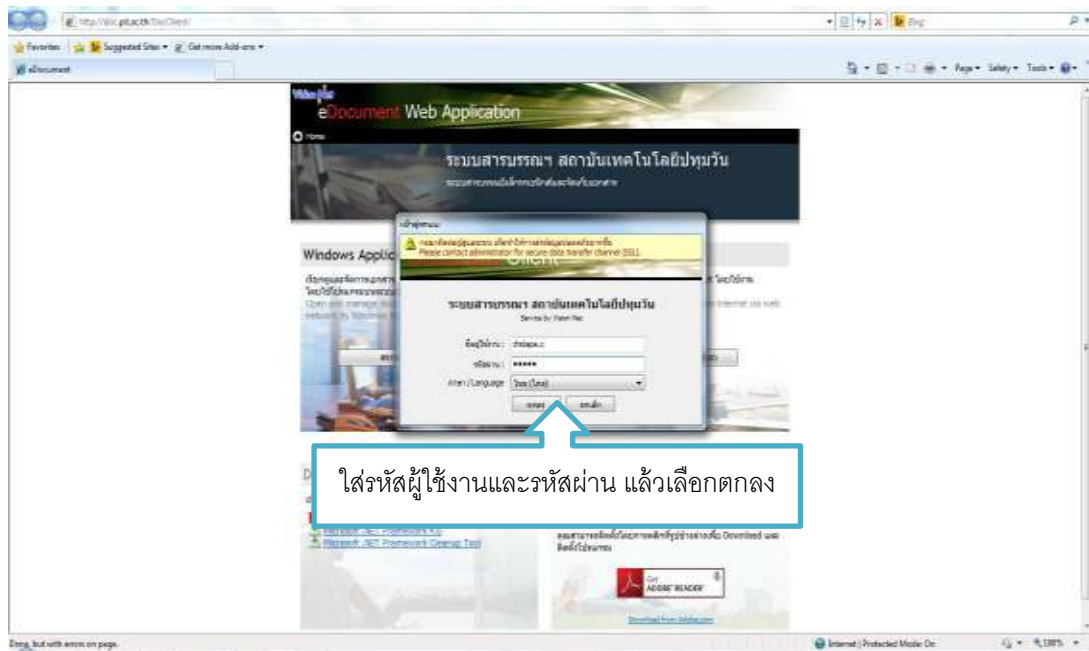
http://doc.pit.ac.th/DocClient/

Favorites | Suggested Sites ▾ | Get more Add-ons ▾

eDocument

Page ▾ Safety ▾ Tools ▾

eDocument Web Application

Home

ระบบสารบรรณฯ สถาบันเทคโนโลยีปทุมวัน

Windows Applic

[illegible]

Please contact administrator for secure data transfer channel (SSL).

ระบบสารบรรณฯ สถาบันเทคโนโลยีปทุมวัน

Service by Vision Net

ชื่อผู้ใช้งาน : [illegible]

รหัสผ่าน : •••••

ภาษา / Language ไทย (Thai)

ตกลง ยกเลิก

ใส่รหัสผู้ใช้งานและรหัสผ่าน แล้วเลือกตกลง

Microsoft .NET Framework Cleanup Tool

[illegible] Download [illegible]

Get ADOBE READER

Download from Adobe.com

Done, but with errors on page.

Internet | Protected Mode: On

130%